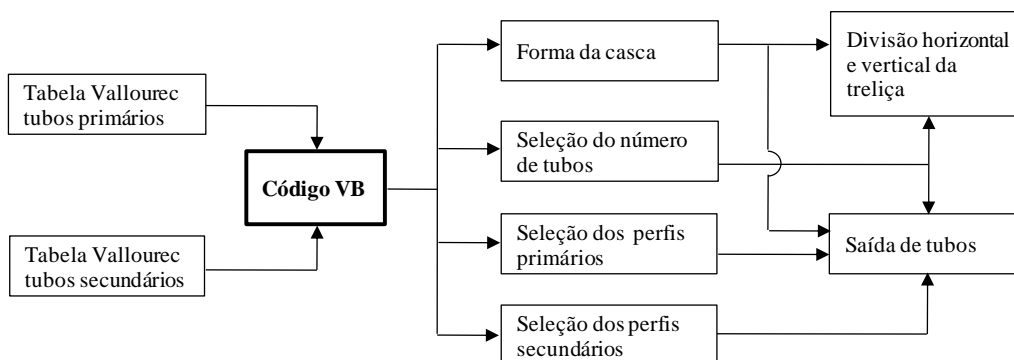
Tabela Vallourec tubos primários

Tabela Vallourec tubos secundários

Código VB

Forma da casca

Seleção do número de tubos

Seleção dos perfis primários

Seleção dos perfis secundários

Divisão horizontal e vertical da treliça

Saída de tubos